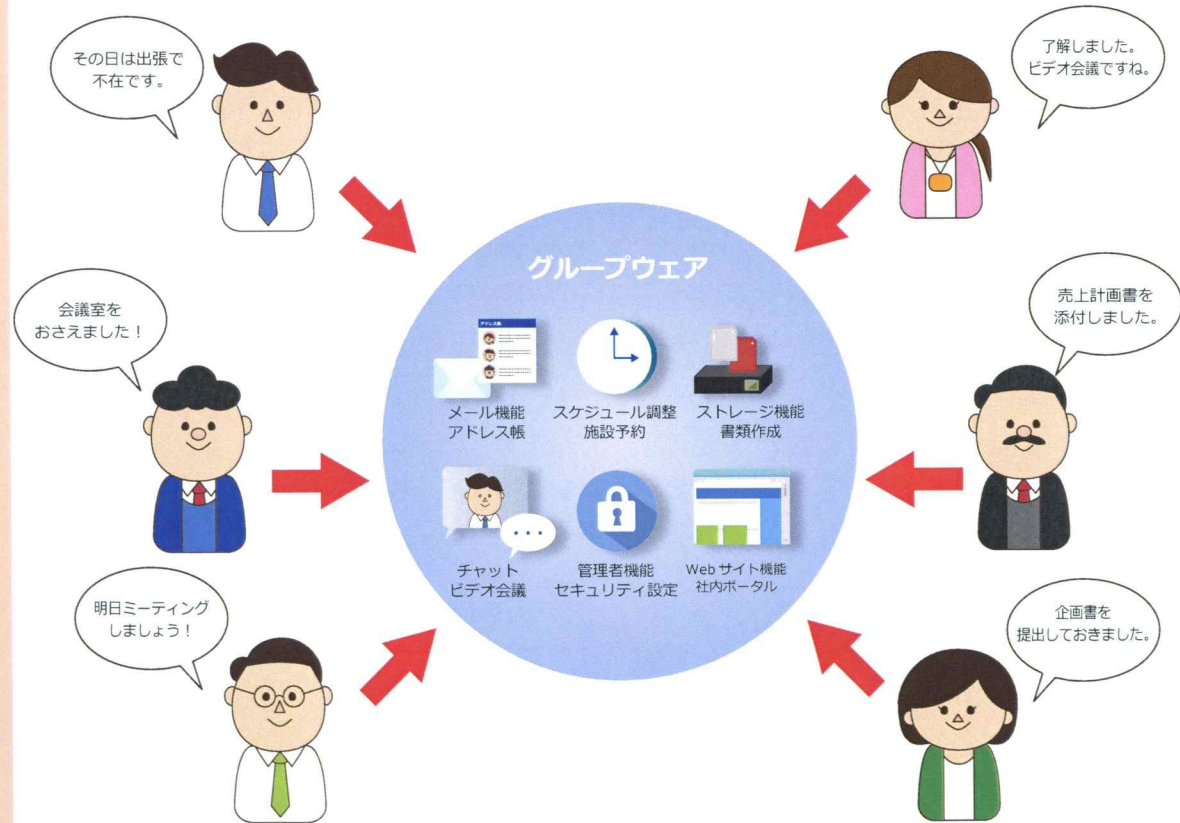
その日は出張で
不在です。

了解しました。
ビデオ会議ですね。

グループウェア

会議室を
おさえました！

売上計画書を
添付しました。

アドレス帳

メール機能
アドレス帳

スケジュール調整
施設予約

ストレージ機能
書類作成

チャット
ビデオ会議

管理者機能
セキュリティ設定

Webサイト機能
社内ポータル

明日ミーティング
しましょう！

企画書を
提出しておきました。